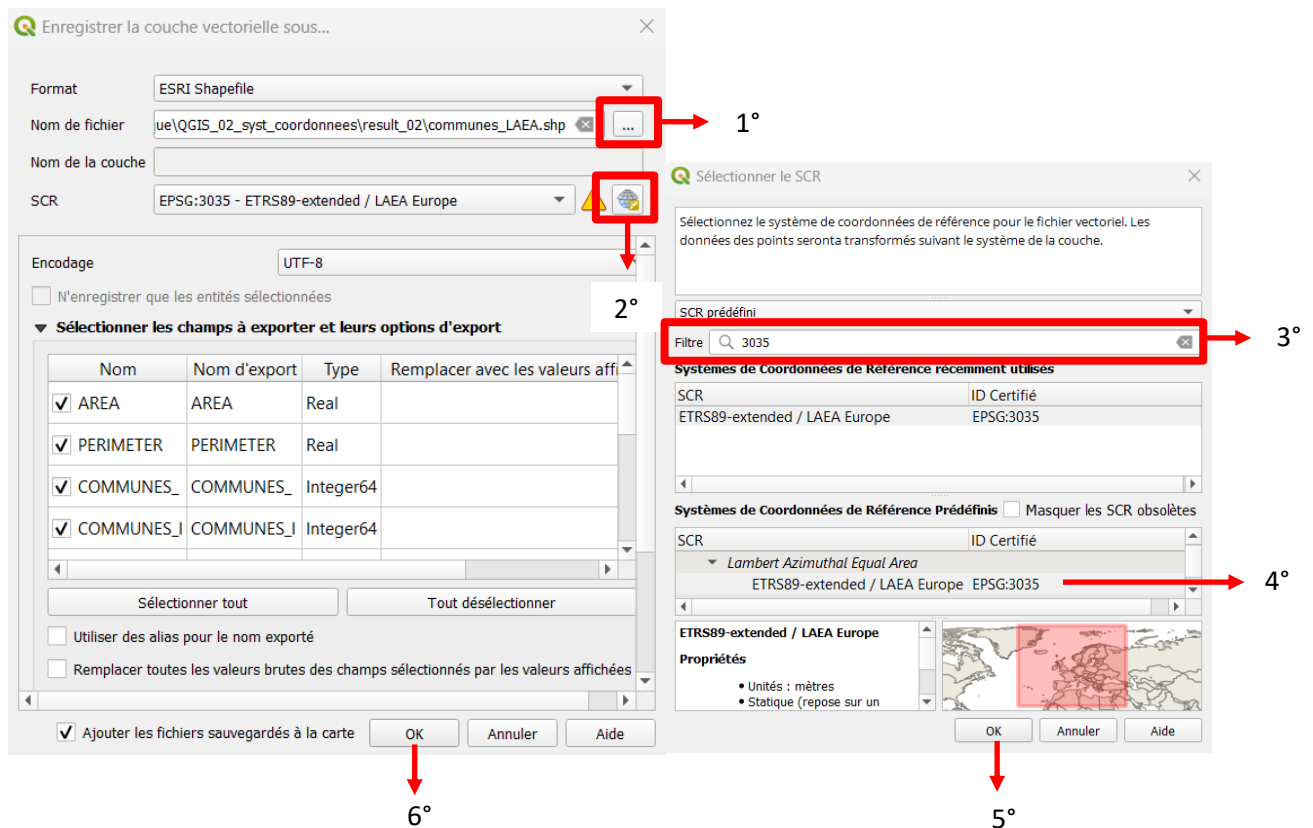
Enregistrer la couche vectorielle sous...

Format ESRI Shapefile

Nom de fichier ue\QGIS_02_syst_coordonnees\result_02\communes_LAEA.shp ...

1°

Nom de la couche

SCR EPSG:3035 - ETRS89-extended / LAEA Europe

Encodage UTF-8

2°

N'enregistrer que les entités sélectionnées

▼ Sélectionner les champs à exporter et leurs options d'export

| Nom | Nom d'export | Type | Remplacer avec les valeurs affi |
|---|---|---|---|
| AREA | AREA | Real | |
| PERIMETER | PERIMETER | Real | |
| COMMUNES_ | COMMUNES_ | Integer64 | |
| COMMUNES_I | COMMUNES_I | Integer64 | |

Sélectionner tout | Tout désélectionner

Utiliser des alias pour le nom exporté

Remplacer toutes les valeurs brutes des champs sélectionnés par les valeurs affichées

Ajouter les fichiers sauvegardés à la carte

OK Annuler Aide

6°

Sélectionner le SCR

Sélectionnez le système de coordonnées de référence pour le fichier vectoriel. Les données des points seronta transformés suivant le système de la couche.

SCR prédéfini

Filtre 3035

3°

Systèmes de Coordonnées de Référence récemment utilisés

| SCR | ID Certifié |
|---|---|
| ETRS89-extended / LAEA Europe | EPSG:3035 |

Systèmes de Coordonnées de Référence Prédéfinis Masquer les SCR obsolètes

| SCR | ID Certifié |
|---|---|
| Lambert Azimuthal Equal Area | |
| ETRS89-extended / LAEA Europe | EPSG:3035 |

4°

ETRS89-extended / LAEA Europe

Propriétés

• Unités : mètres
• Statique (repose sur un

OK Annuler Aide

5°